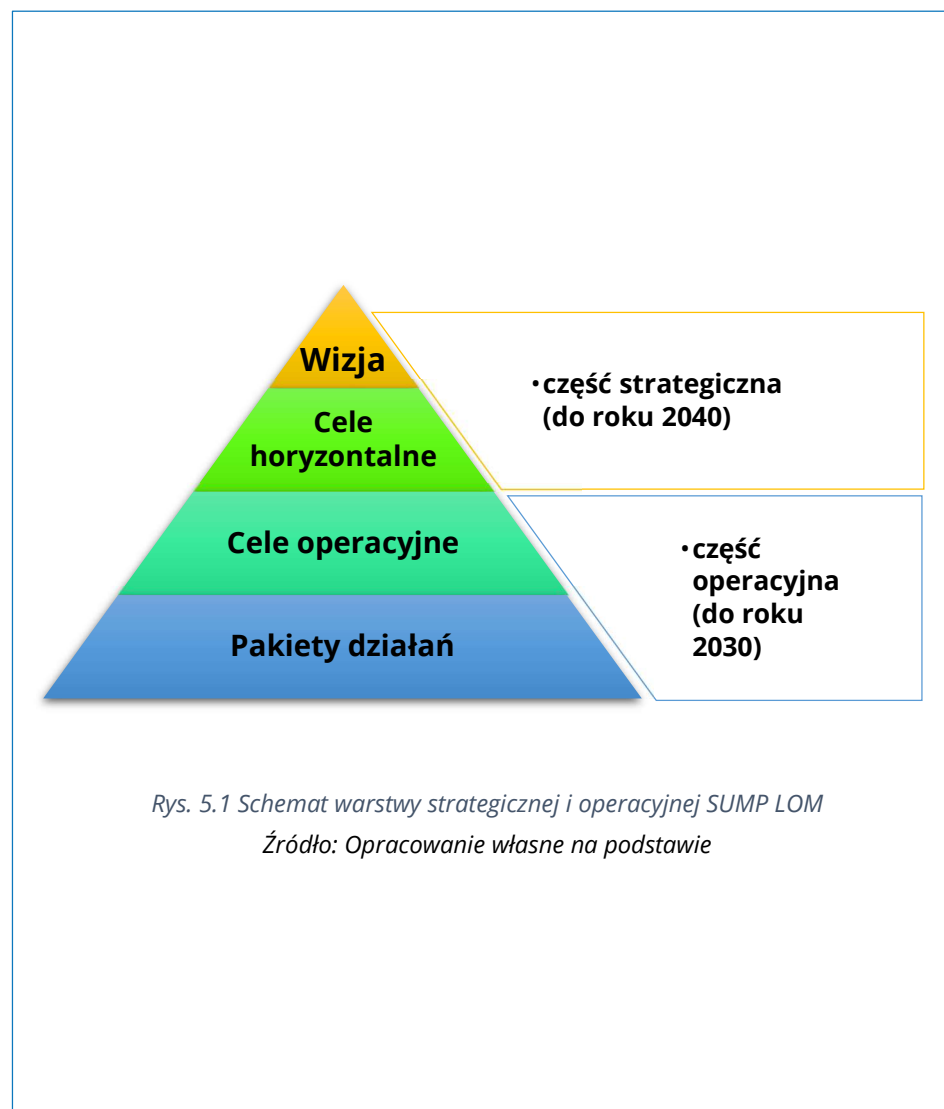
Wizja

Cele horyzontalne

Cele operacyjne

Pakiety działań

• część strategiczna (do roku 2040)

• część operacyjna (do roku 2030)

Rys. 5.1 Schemat warstwy strategicznej i operacyjnej SUMP LOM
Źródło: Opracowanie własne na podstawie